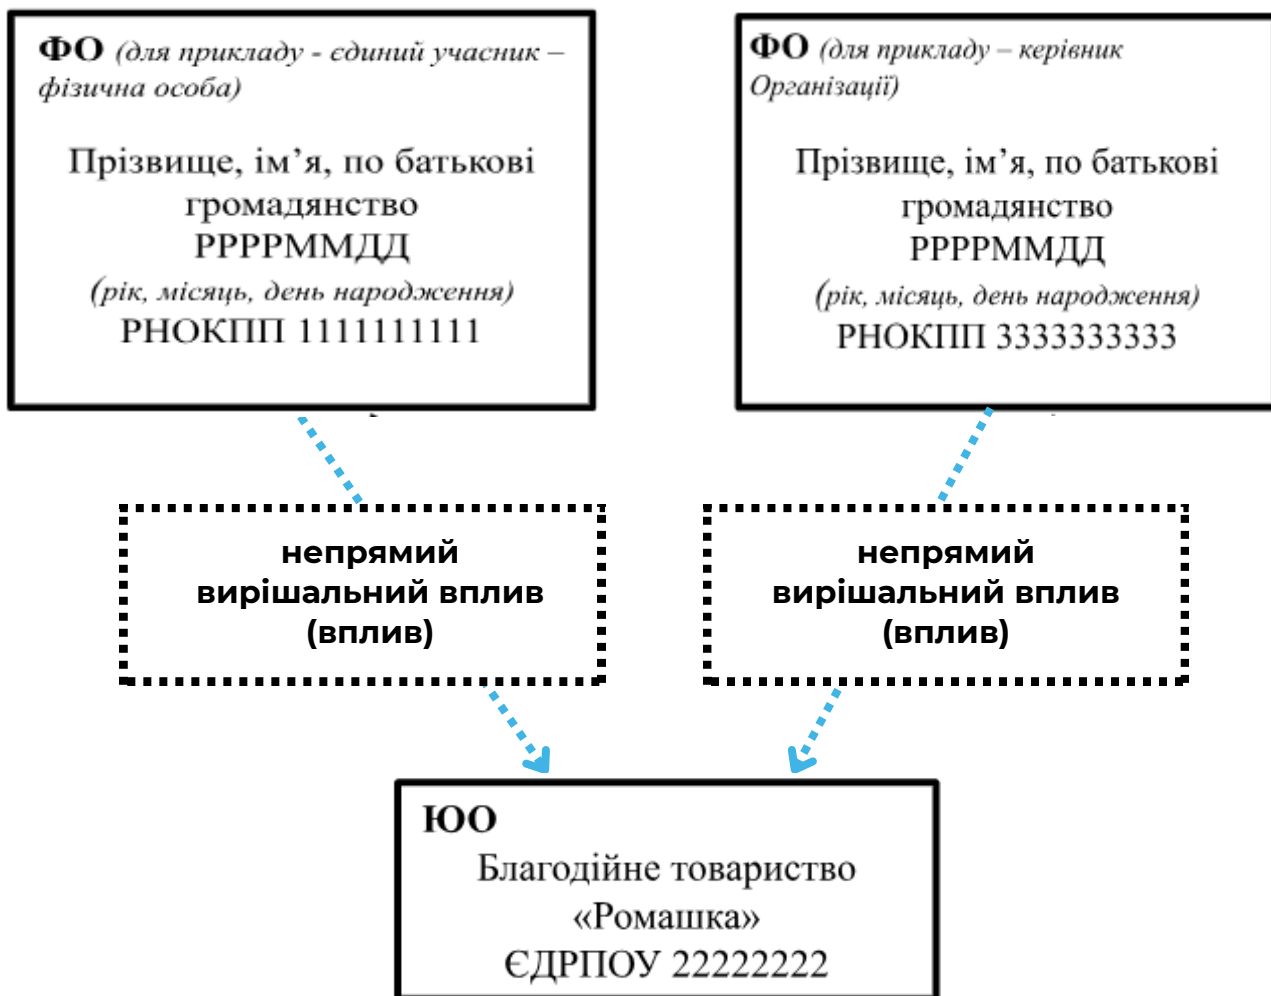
ФО (для прикладу - єдиний учасник – фізична особа)

Прізвище, ім’я, по батькові
громадянство
РРРРММДД
(рік, місяць, день народження)
РНОКПП 1111111111

ФО (для прикладу – керівник Організації)

Прізвище, ім’я, по батькові
громадянство
РРРРММДД
(рік, місяць, день народження)
РНОКПП 3333333333

непрямий
вирішальний вплив
(вплив)

непрямий
вирішальний вплив
(вплив)

ЮО
Благодійне товариство
«Ромашка»
ЄДРПОУ 22222222